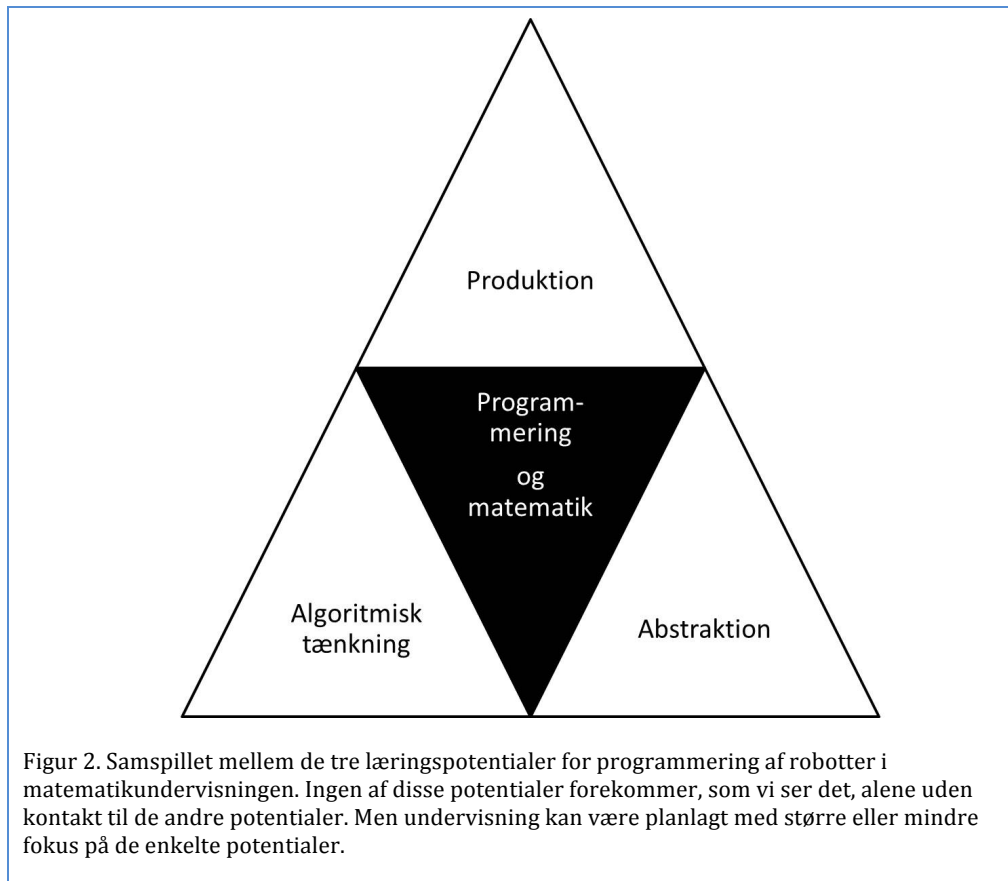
Produktion

Programmering

og matematik

Algoritmisk tænkning

Abstraktion

Figur 2. Samspillet mellem de tre læringspotentialer for programmering af robotter i matematikundervisningen. Ingen af disse potentialer forekommer, som vi ser det, alene uden kontakt til de andre potentialer. Men undervisning kan være planlagt med større eller mindre fokus på de enkelte potentialer.